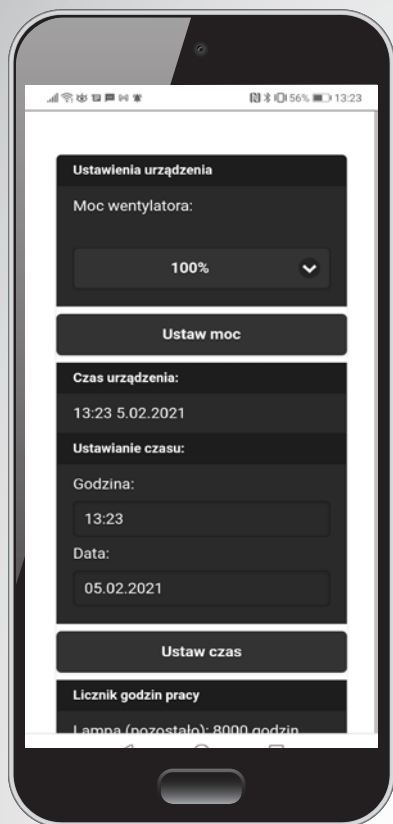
56% 13:23

Ustawienia urządzenia

Moc wentylatora:

100%

Ustaw moc

Czas urządzenia:

13:23 5.02.2021

Ustawianie czasu:

Godzina:

13:23

Data:

05.02.2021

Ustaw czas

Licznik godzin pracy

Lampa (pozostało): 8000 godzin